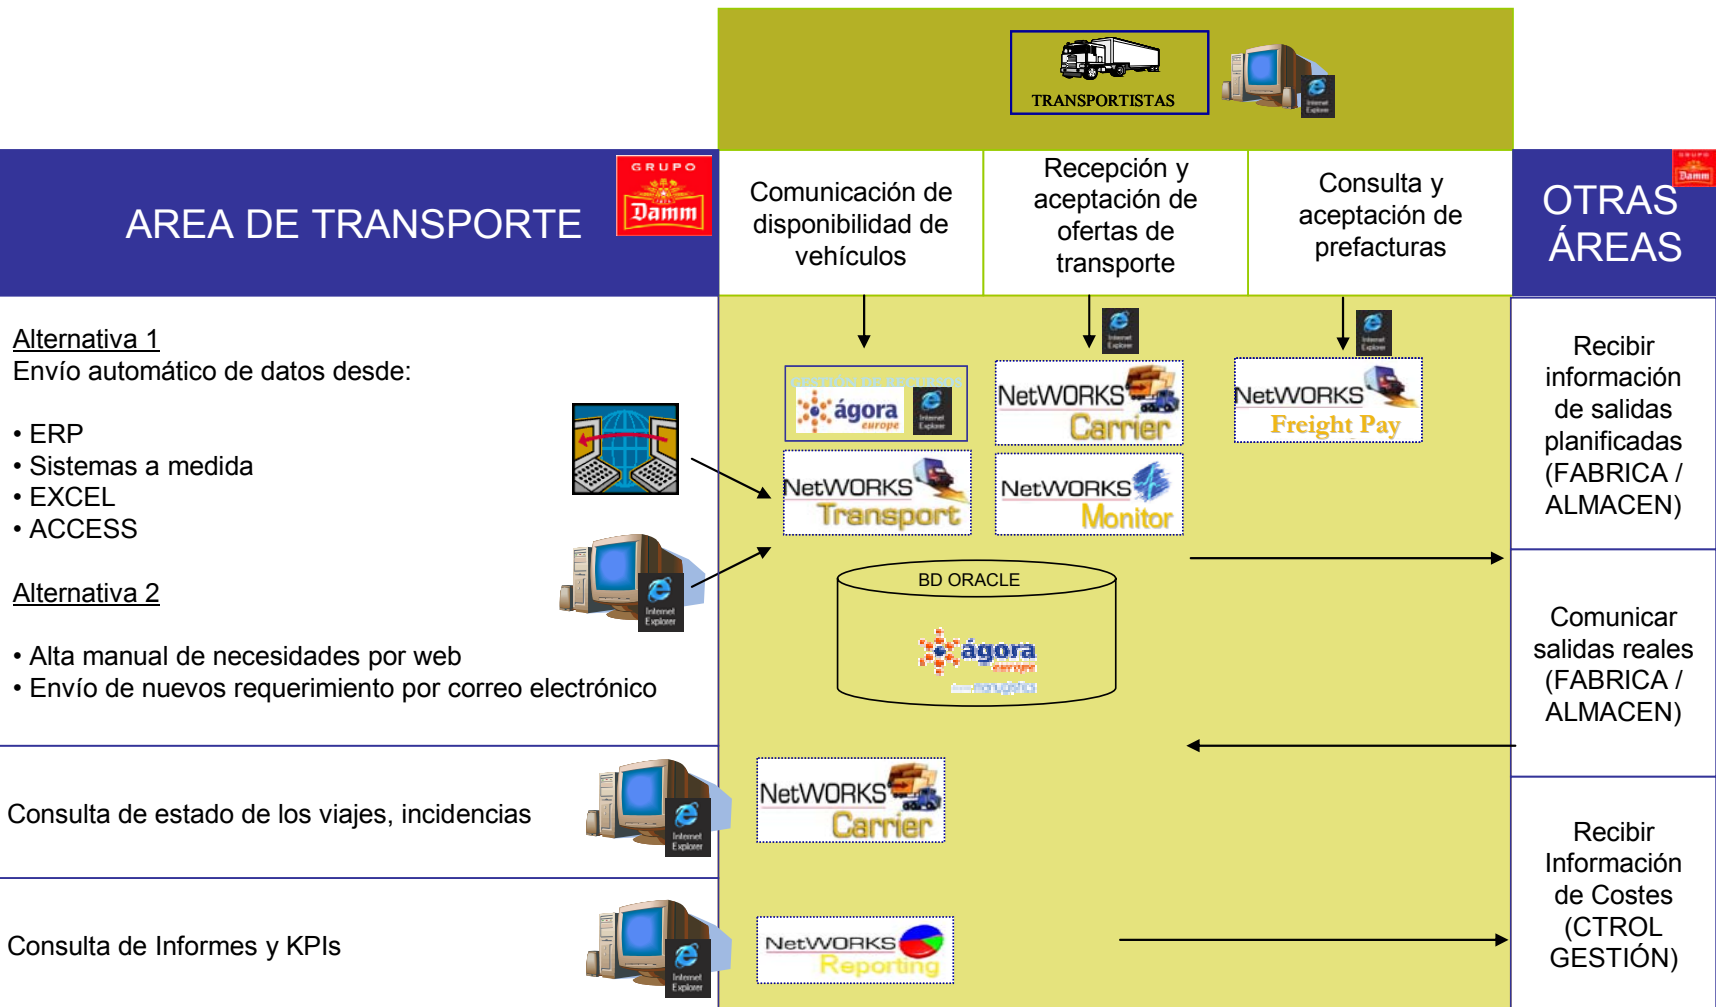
TRANSPORTISTAS

Internet Explorer

AREA DE TRANSPORTE

GRUPO Damm

Comunicación de disponibilidad de vehículos

Recepción y aceptación de ofertas de transporte

Consulta y aceptación de prefacturas

OTRAS ÁREAS

GRUPO Damm

Alternativa 1
Envío automático de datos desde:

• ERP
• Sistemas a medida
• EXCEL
• ACCESS

Alternativa 2

• Alta manual de necesidades por web
• Envío de nuevos requerimiento por correo electrónico

Internet Explorer

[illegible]
ágora europe
Internet Explorer

NetWORKS Carrier

NetWORKS Freight Pay

NetWORKS Transport

NetWORKS Monitor

BD ORACLE
ágora europe
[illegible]

Recibir información de salidas planificadas (FABRICA / ALMACEN)

Comunicar salidas reales (FABRICA / ALMACEN)

Consulta de estado de los viajes, incidencias

Internet Explorer

NetWORKS Carrier

Recibir Información de Costes (CTROL GESTIÓN)

Consulta de Informes y KPIs

Internet Explorer

NetWORKS Reporting